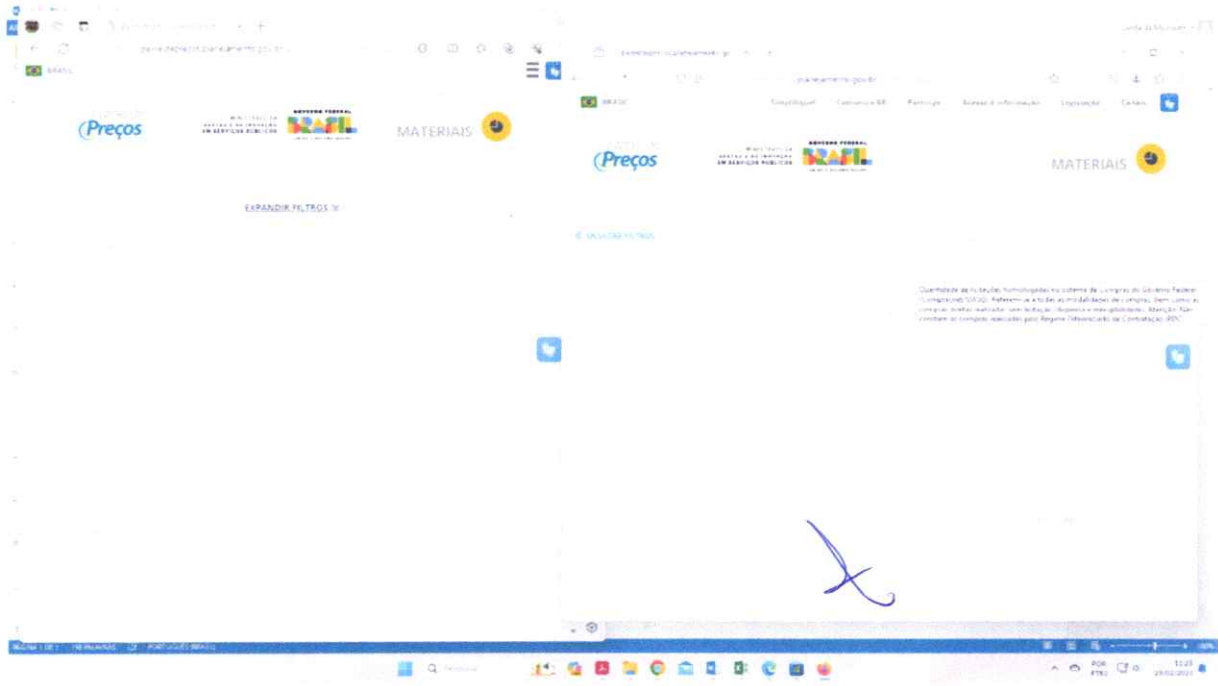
BRASIL

Preços

MINISTÉRIO DA GESTÃO E DA INOVAÇÃO EM SERVIÇOS PÚBLICOS

GOVERNO FEDERAL BRASIL

MATERIAIS

EXPANDIR FILTROS

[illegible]

BRASIL

Simplifique! Comunica BR Participe Acesso à Informação Legislação Canais

Preços

MINISTÉRIO DA GESTÃO E DA INOVAÇÃO EM SERVIÇOS PÚBLICOS

GOVERNO FEDERAL BRASIL

MATERIAIS

OCULTAR FILTROS

Quantidade de licitações homologadas no sistema de compras do Governo Federal (Comprasnet/SIASG). Referem-se a todas as modalidades de compras, bem como as compras diretas realizadas sem licitação (dispensa e inexigibilidade). Atenção: Não constam as compras realizadas pelo Regime Diferenciado de Contratação (RDC).

PÁGINA 1 DE 1 PALAVRAS PORTUGUÊS (BRASIL)

Pesquisar

POR PTB2

100%